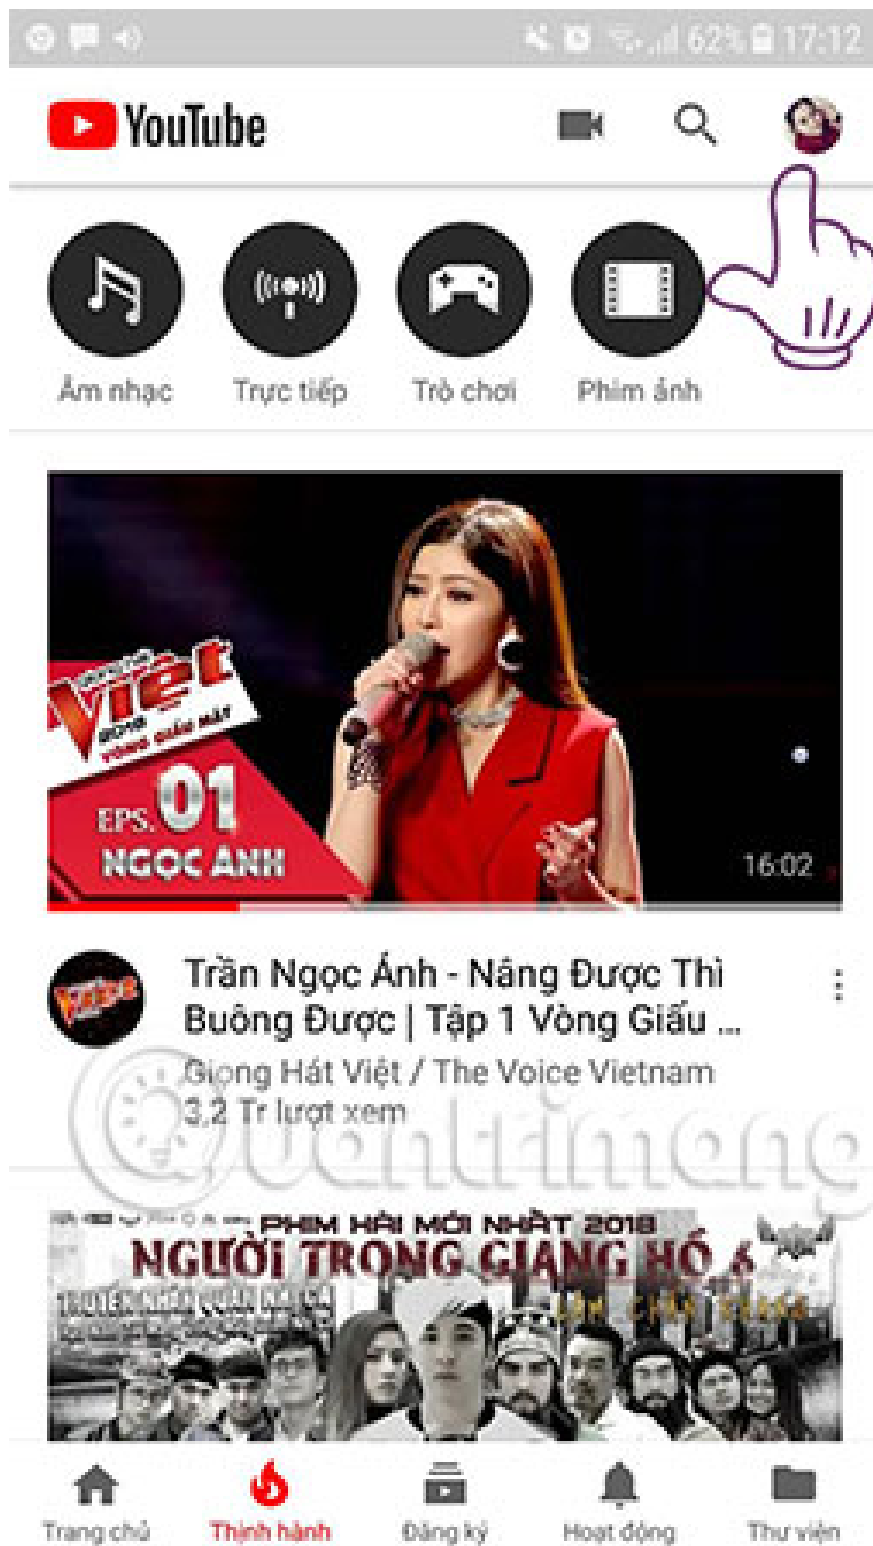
62% 17:12

YouTube

Âm nhạc
Trực tiếp
Trò chơi
Phim ảnh

Việt
EPS. 01
NGỌC ÁNH
16:02

Trần Ngọc Ánh - Nâng Được Thì Buông Được | Tập 1 Vòng Giấu ...
Giọng Hát Việt / The Voice Vietnam
3,2 Tr lượt xem

Quantrimang

PHIM HÀI MỚI NHẤT 2018
NGƯỜI TRONG GIANG HỒ 6

Trang chủ
Thịnh hành
Đăng ký
Hoạt động
Thư viện